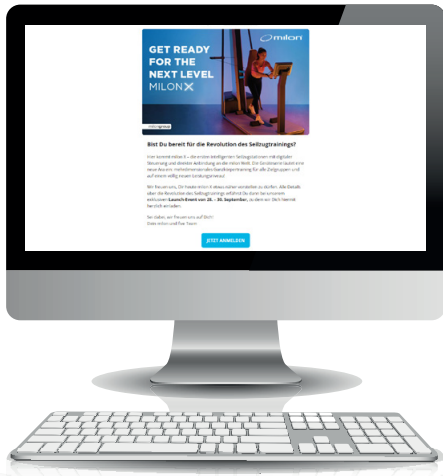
milon

GET READY FOR THE NEXT LEVEL

MILON X

Bist Du bereit für die Revolution des Seilzugtrainings?

Hier kommt milon X – die ersten intelligenten Seilzugstationen mit digitaler Steuerung und direkter Anbindung an die milon Welt. Die Seilzüge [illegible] neue Ära ein. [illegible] Krafttraining für alle Zielgruppen und auf einem völlig neuen Leistungsniveau!

Wir freuen uns, Dir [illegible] milon X etwas näher vorstellen zu dürfen. Alle Details über die Revolution des Seilzugtrainings erfährst Du daher bei unserem exklusiven Launch-Event vom 28. – 30. September, zu dem wir Dich herzlich einladen.

Sei dabei, wir freuen uns auf Dich!
Dein milon und five Team

JETZT ANMELDEN